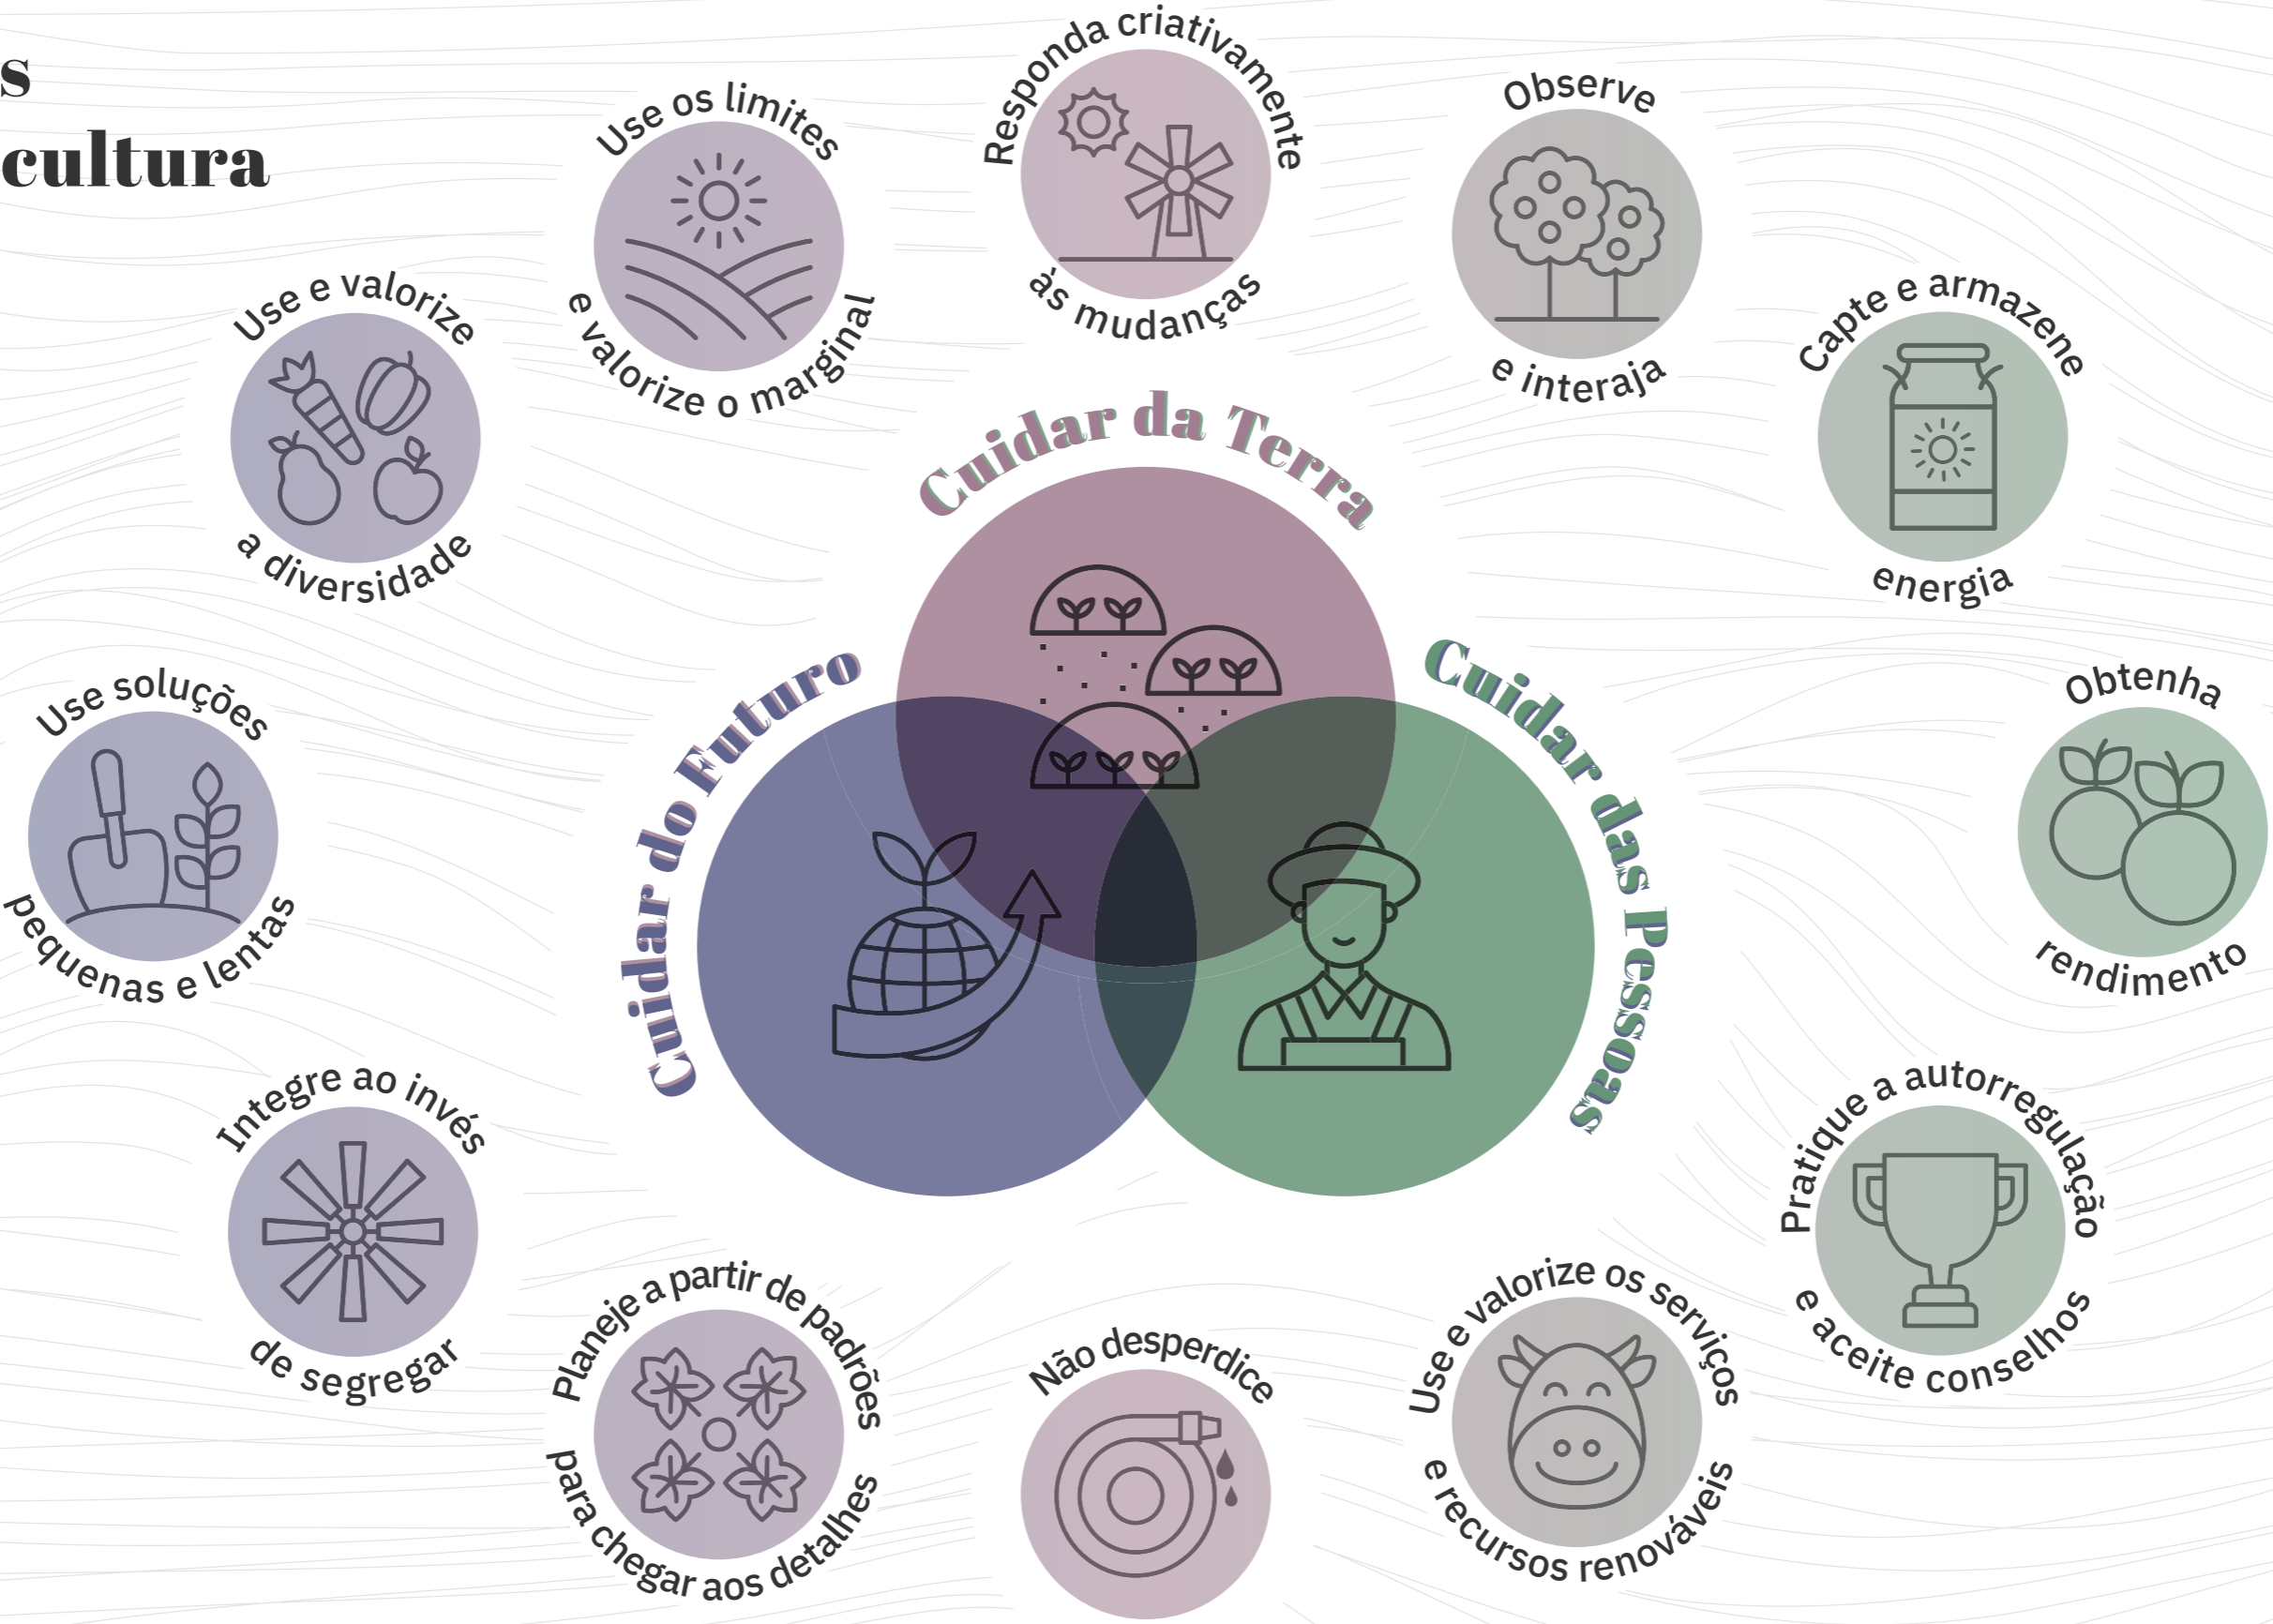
s
cultura

Use os limites
e valorize o marginal

Responda criativamente
às mudanças

Observe
e interaja

Use e valorize
a diversidade

Capte e armazene
energia

Cuidar da Terra

Cuidar do Futuro

Cuidar das Pessoas

Use soluções
pequenas e lentas

Obtenha
rendimento

Integre ao invés
de segregar

Pratique a autorregulação
e aceite conselhos

Planeje a partir de padrões
para chegar aos detalhes

Não desperdice

Use e valorize os serviços
e recursos renováveis